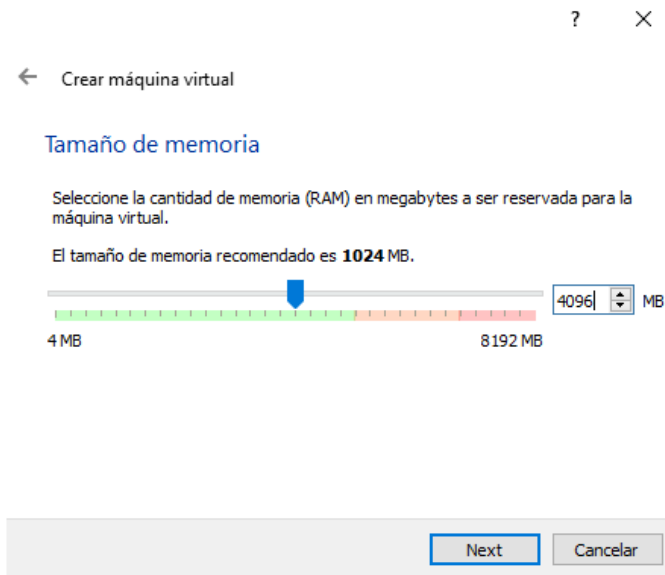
?

Crear máquina virtual

Tamaño de memoria

Seleccione la cantidad de memoria (RAM) en megabytes a ser reservada para la máquina virtual.

El tamaño de memoria recomendado es **1024** MB.

4096 MB

4 MB

8192 MB

Next

Cancelar